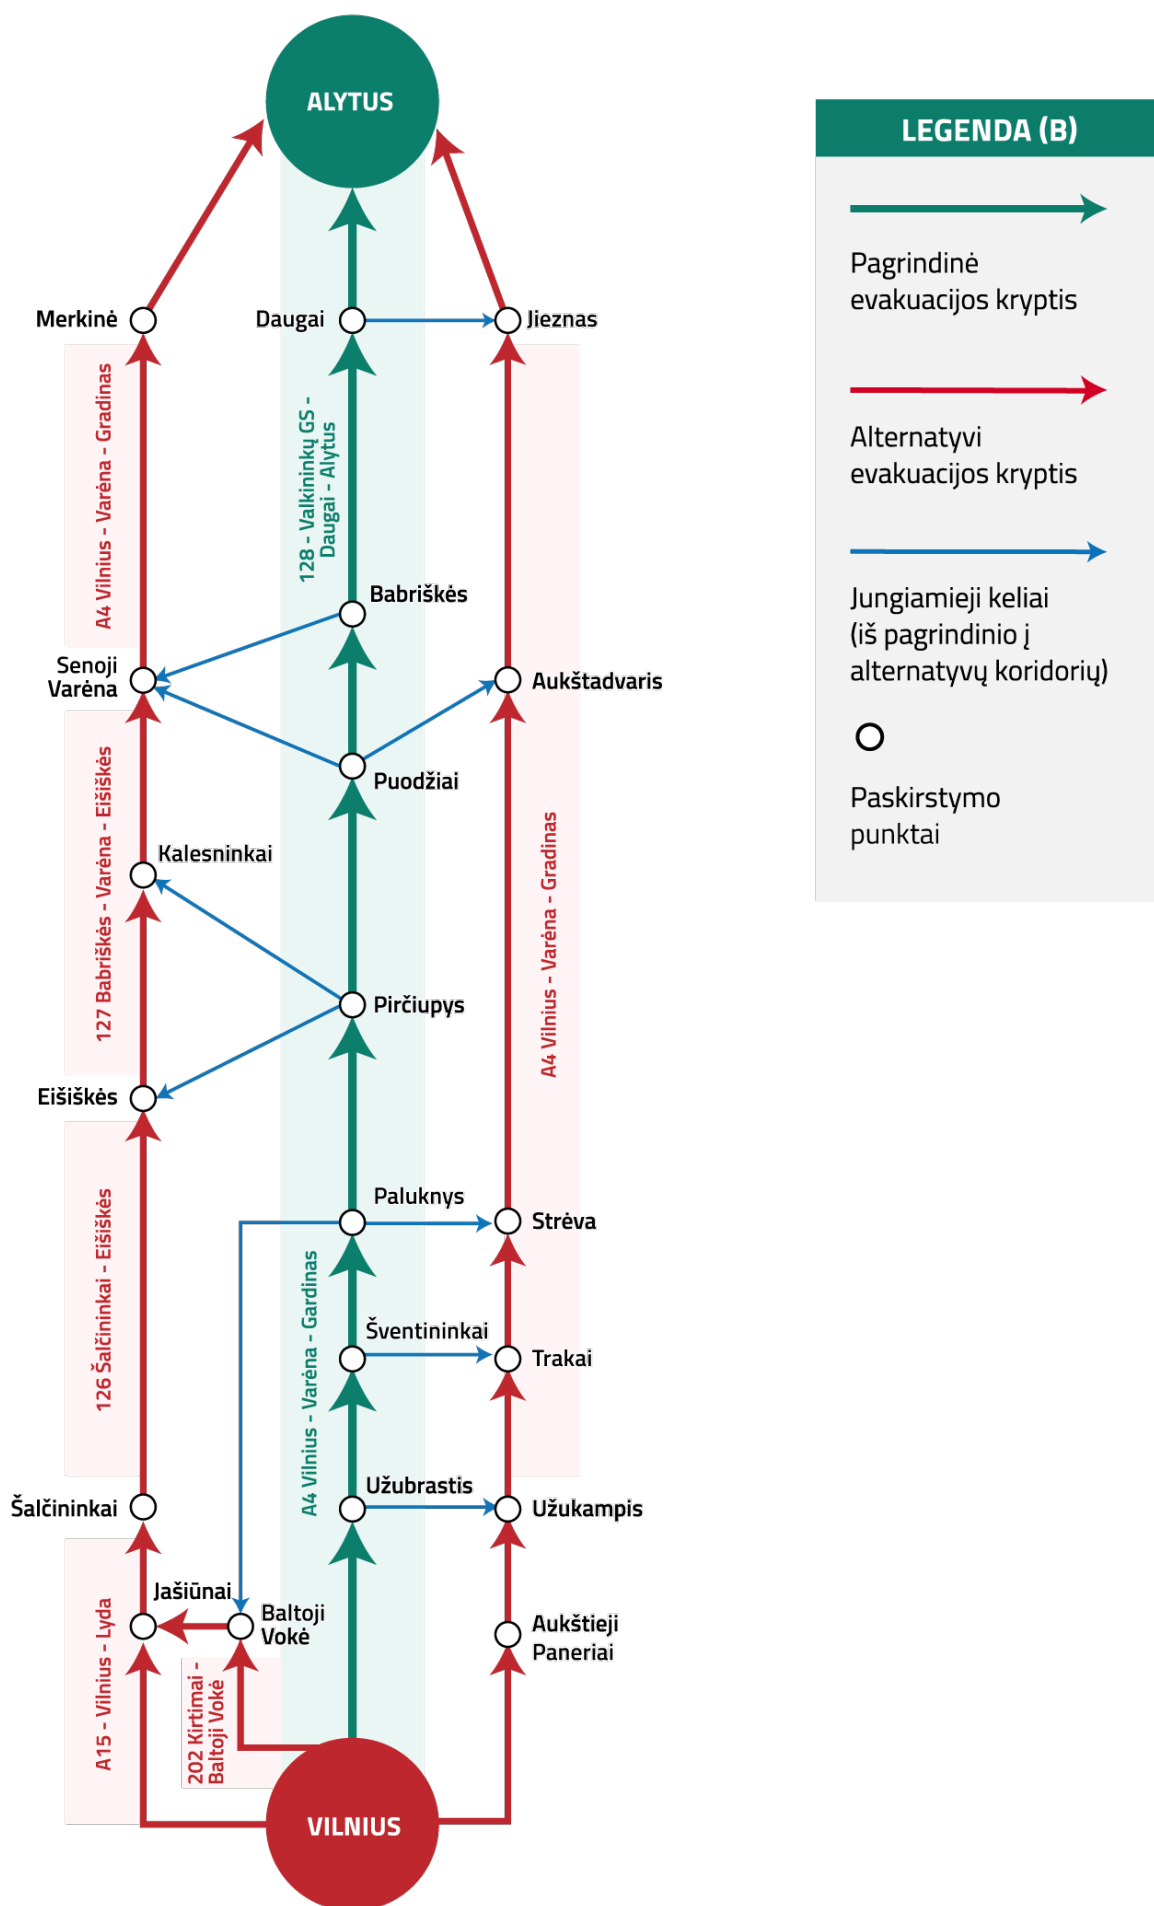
ALYTUS

Merkinė
Daugai
Jieznas

A4 Vilnius - Varėna - Gradinas

128 - Valkininkų GS - Daugai - Alytus

Babriškės

Senoji Varėna
Aukštadvaris

Puodžiai

127 Babriškės - Varėna - Eišiškės

Kalesninkai

A4 Vilnius - Varėna - Gradinas

Pirčiupys

Eišiškės

126 Šalčininkai - Eišiškės

Paluknys
Strėva

A4 Vilnius - Varėna - Gardinas

Šventininkai
Trakai

Užubrastis
Šalčininkai
Užukampis

Jašiūnai
Baltoji Vokė
Aukštieji Paneriai

A15 - Vilnius - Lyda

202 Kirtimai - Baltoji Vokė

VILNIUS

LEGENDA (B)

Pagrindinė evakuacijos kryptis

Alternatyvi evakuacijos kryptis

Jungiamieji keliai (iš pagrindinio į alternatyvų koridorių)

Paskirstymo punktai